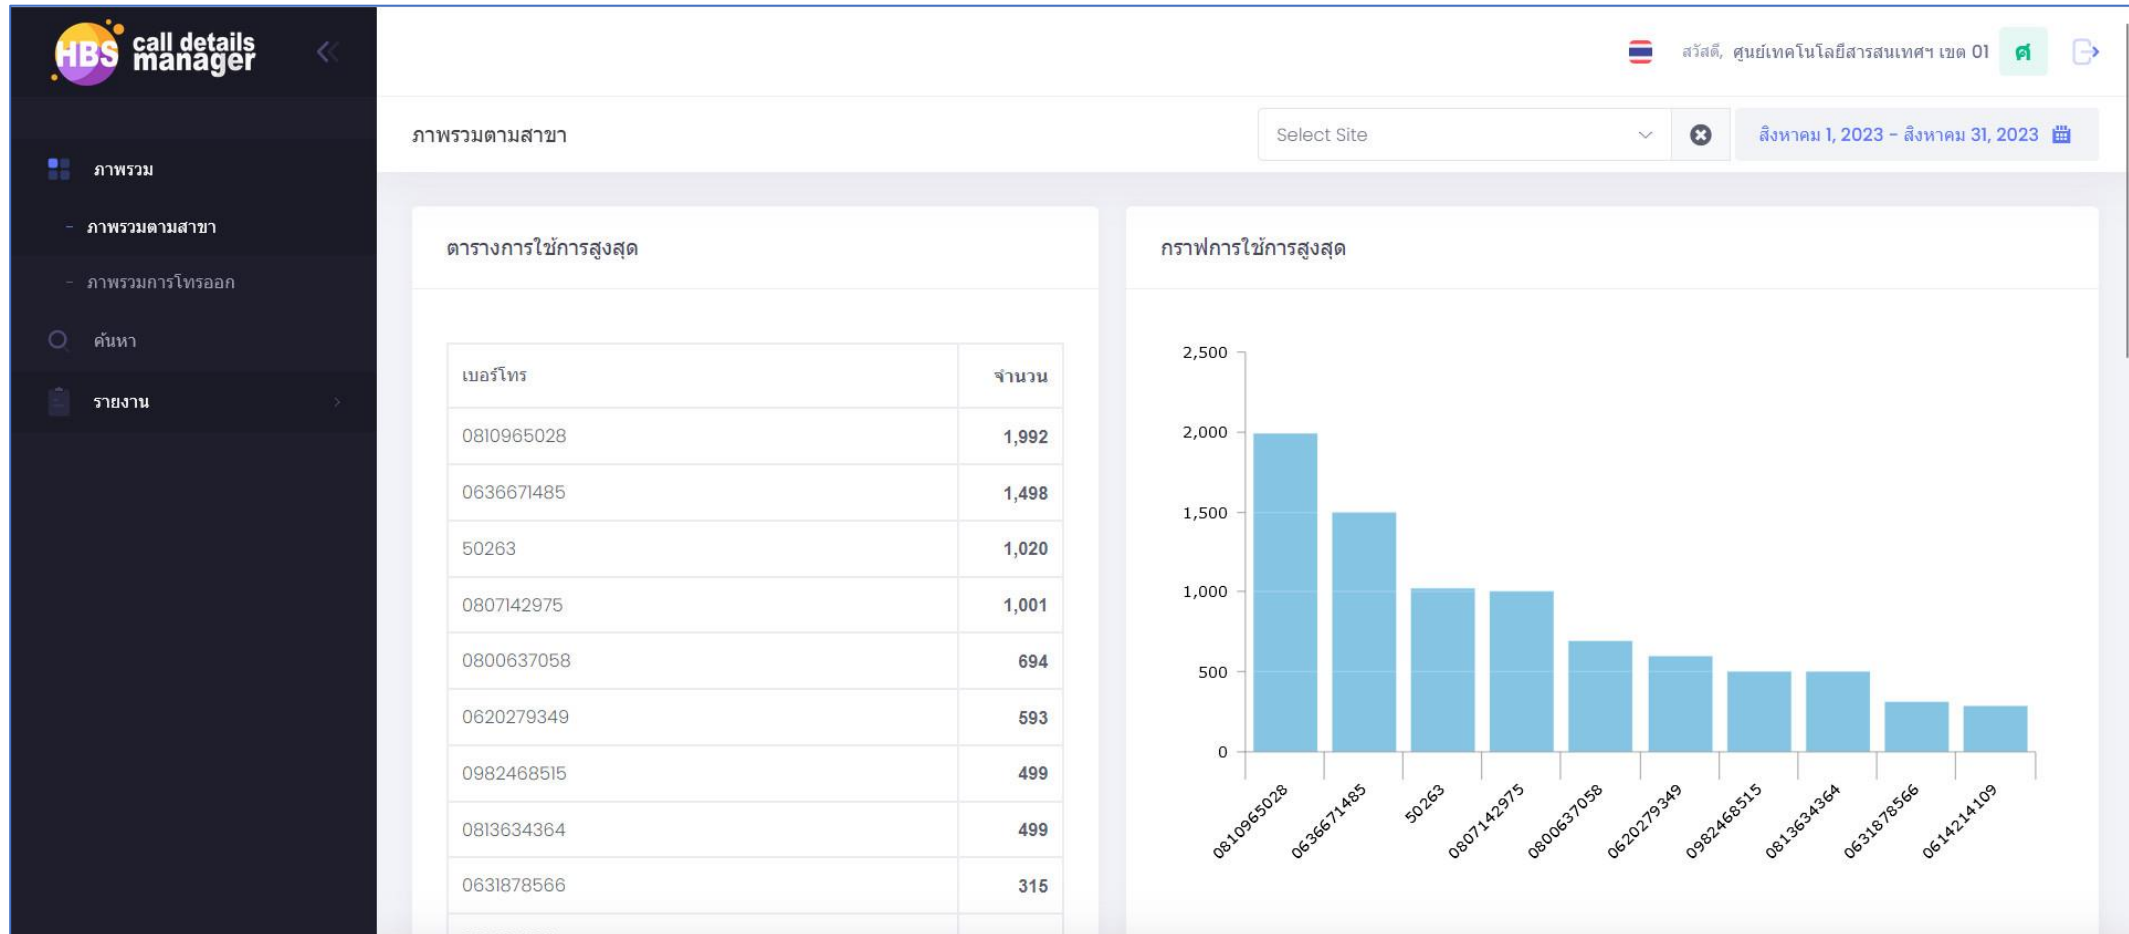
HBS call details manager

สวัสดี, ศูนย์เทคโนโลยีสารสนเทศฯ เขต 01 ศ

ภาพรวม
- ภาพรวมตามสาขา
- ภาพรวมการโทรออก
ค้นหา
รายงาน

ภาพรวมตามสาขา

Select Site

สิงหาคม 1, 2023 - สิงหาคม 31, 2023

ตารางการใช้การสูงสุด

| เบอร์โทร | จำนวน |
|---|---|
| 0810965028 | 1,992 |
| 0636671485 | 1,498 |
| 50263 | 1,020 |
| 0807142975 | 1,001 |
| 0800637058 | 694 |
| 0620279349 | 593 |
| 0982468515 | 499 |
| 0813634364 | 499 |
| 0631878566 | 315 |

กราฟการใช้การสูงสุด

2,500
2,000
1,500
1,000
500
0

0810965028
0636671485
50263
0807142975
0800637058
0620279349
0982468515
0813634364
0631878566
0614214109